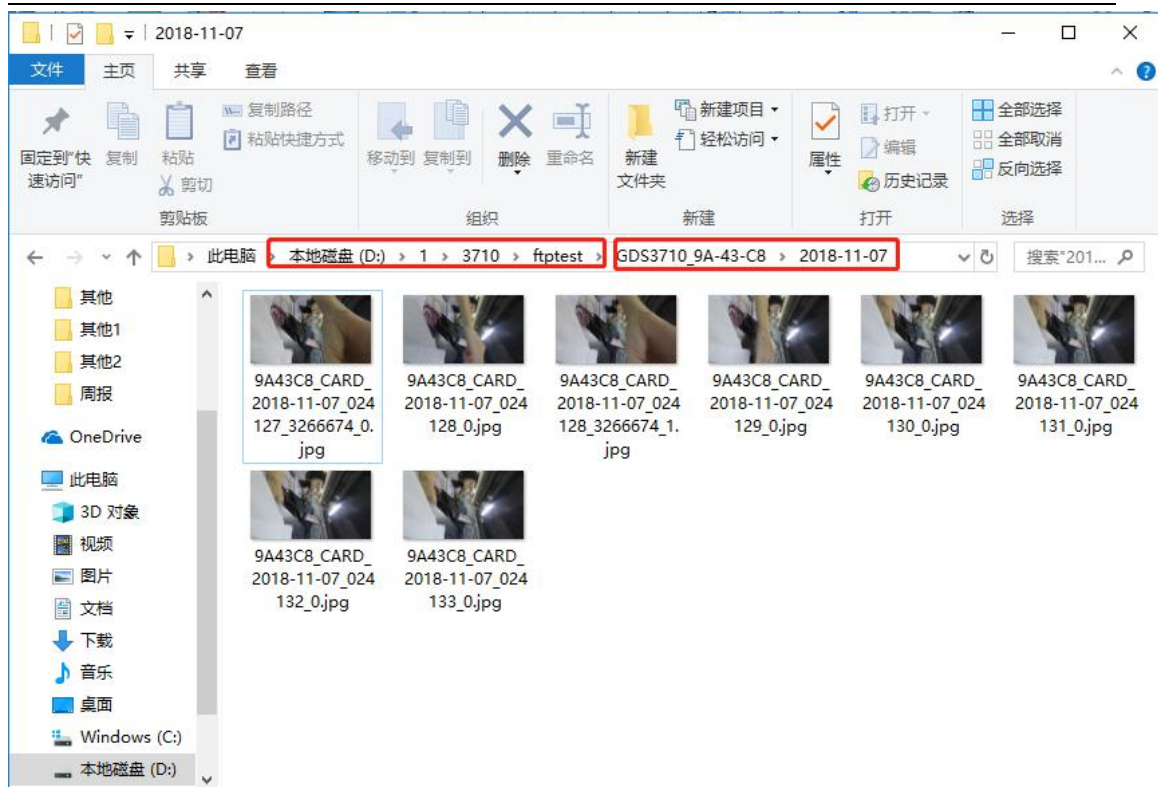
2018-11-07

文件 主页 共享 查看

固定到"快速访问" 复制 粘贴 复制路径 粘贴快捷方式 剪切
剪贴板

移动到 复制到 删除 重命名
组织

新建文件夹 新建项目 ▾ 轻松访问 ▾
新建

属性 打开 ▾ 编辑 历史记录
打开

全部选择 全部取消 反向选择
选择

此电脑 › 本地磁盘 (D:) › 1 › 3710 › ftptest › GDS3710_9A-43-C8 › 2018-11-07

搜索"201...

其他
其他1
其他2
周报
OneDrive
此电脑
3D 对象
视频
图片
文档
下载
音乐
桌面
Windows (C:)
本地磁盘 (D:)

9A43C8_CARD_2018-11-07_024127_3266674_0.jpg

9A43C8_CARD_2018-11-07_024128_0.jpg

9A43C8_CARD_2018-11-07_024128_3266674_1.jpg

9A43C8_CARD_2018-11-07_024129_0.jpg

9A43C8_CARD_2018-11-07_024130_0.jpg

9A43C8_CARD_2018-11-07_024131_0.jpg

9A43C8_CARD_2018-11-07_024132_0.jpg

9A43C8_CARD_2018-11-07_024133_0.jpg